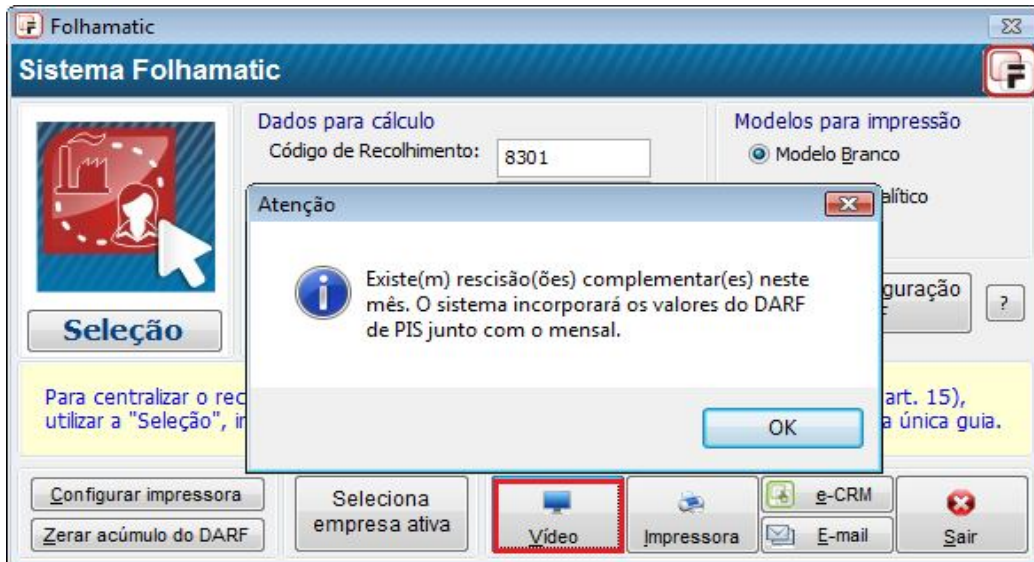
Folhamatic

Sistema Folhamatic

Seleção

Dados para cálculo
Código de Recolhimento: 8301

Modelos para impressão
Modelo Branco
alítico

guração

?

Atenção

Existe(m) rescisão(ões) complementar(es) neste mês. O sistema incorporará os valores do DARF de PIS junto com o mensal.

OK

Para centralizar o rec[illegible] art. 15), utilizar a "Seleção", in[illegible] a única guia.

Configurar impressora
Zerar acúmulo do DARF
Seleciona empresa ativa
Vídeo
Impressora
e-CRM
E-mail
Sair